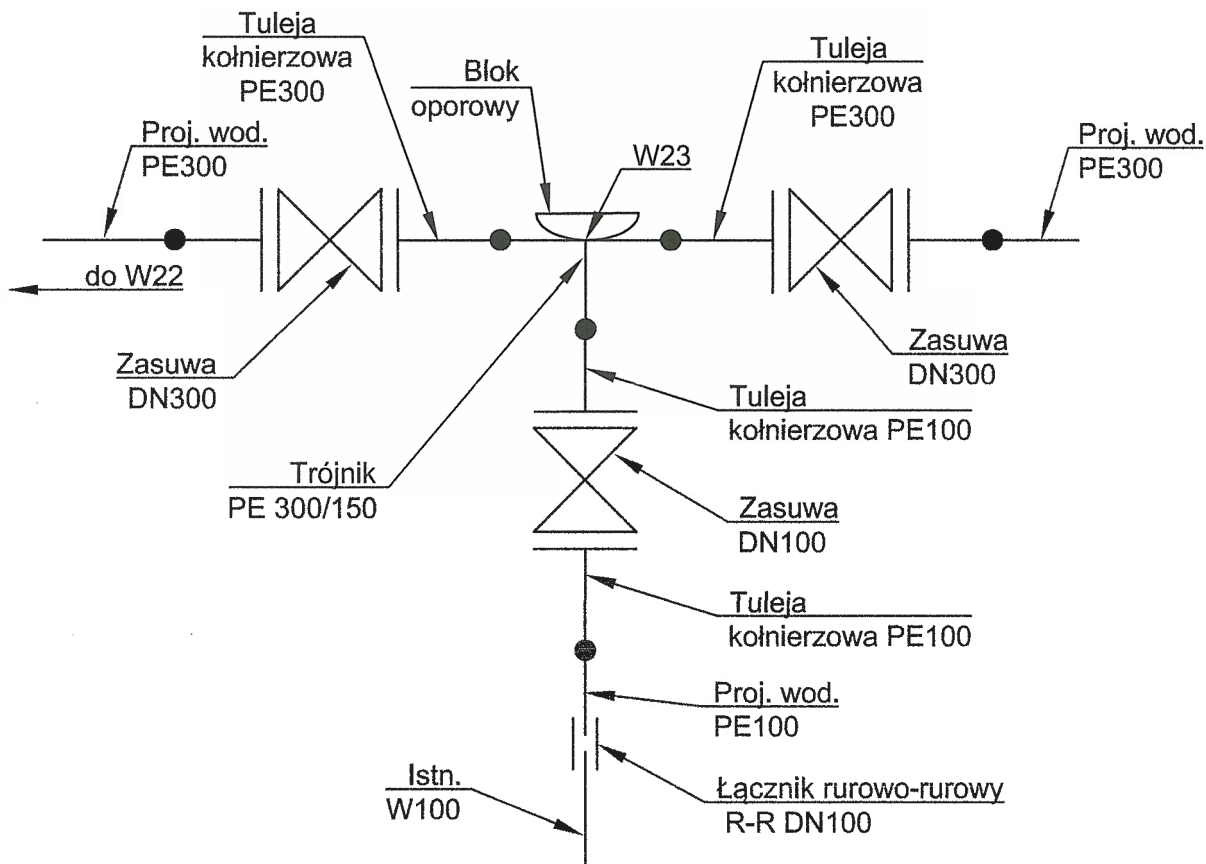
Tuleja kołnierzowa PE300

Blok oporowy

Tuleja kołnierzowa PE300

Proj. wod. PE300

W23

Proj. wod. PE300

do W22

Zasuwa DN300

Zasuwa DN300

Tuleja kołnierzowa PE100

Trójnik PE 300/150

Zasuwa DN100

Tuleja kołnierzowa PE100

Proj. wod. PE100

Istn. W100

Łącznik rurowo-rurowy R-R DN100